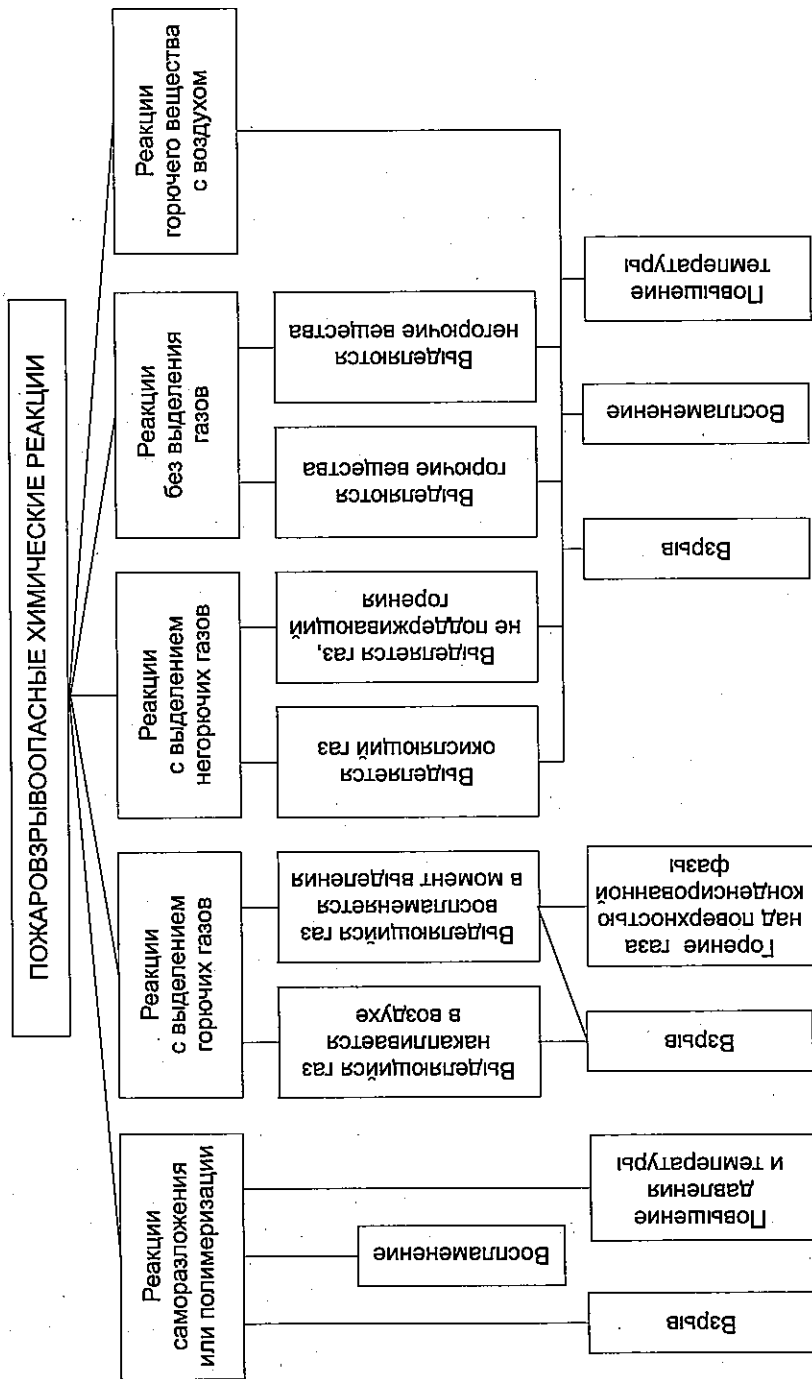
ПОЖАРОВЗРЫВООПАСНЫЕ ХИМИЧЕСКИЕ РЕАКЦИИ

Реакции горючего вещества с воздухом

Реакции без выделения газов

Реакции с выделением негорючих газов

Реакции с выделением горючих газов

Реакции саморазложения или полимеризации

Выделяются негорючие вещества

Выделяются горючие вещества

Выделяется газ, не поддерживающий горения

Выделяется окисляющий газ

Выделяющийся газ воспламеняется в момент выделения

Выделяющийся газ накапливается в воздухе

Повышение температуры

Воспламенение

Взрыв

Горение газа над поверхностью конденсированной фазы

Взрыв

Повышение давления и температуры

Воспламенение

Взрыв